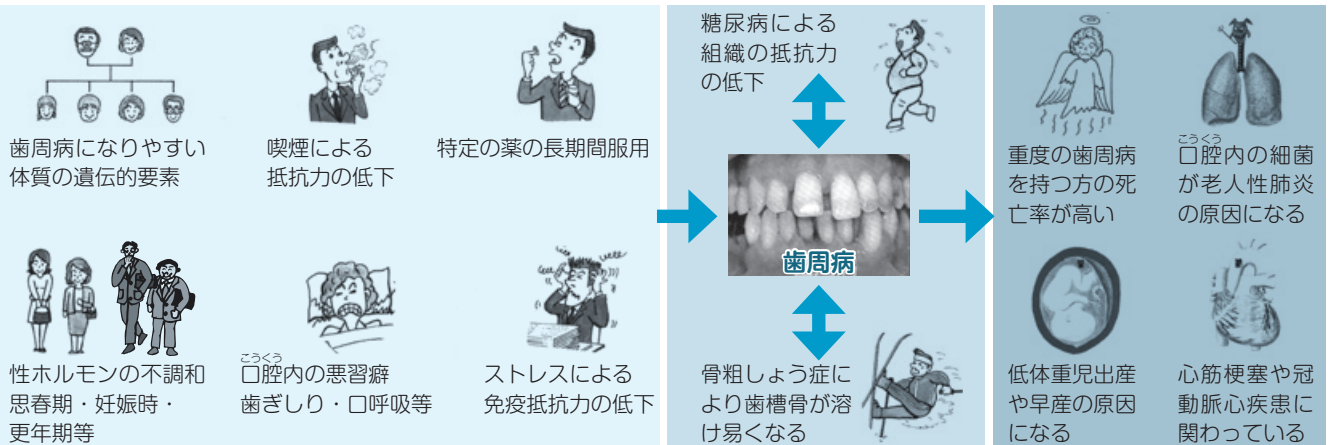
歯周病になりやすい体質の遺伝的要素

喫煙による抵抗力の低下

特定の薬の長期間服用

性ホルモンの不調和
思春期・妊娠時・更年期等

こうくう
口腔内の悪習癖
歯ぎしり・口呼吸等

ストレスによる免疫抵抗力の低下

糖尿病による組織の抵抗力の低下

歯周病

骨粗しょう症により歯槽骨が溶け易くなる

重度の歯周病を持つ方の死亡率が高い

こうくう
口腔内の細菌が老人性肺炎の原因になる

低体重児出産や早産の原因になる

心筋梗塞や冠動脈心疾患に関わっている